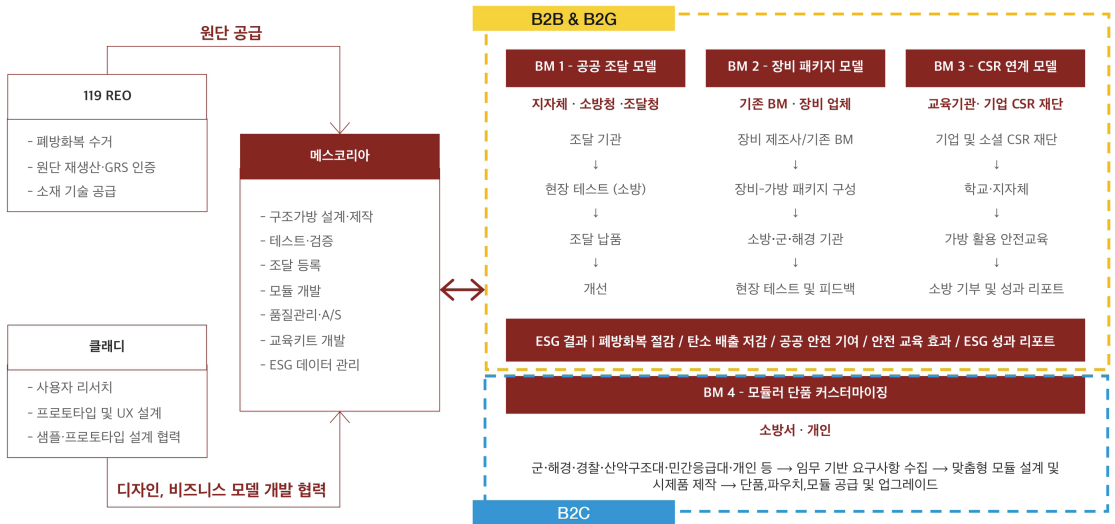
원단 공급

119 REO

- 폐방화복 수거
- 원단 재생산·GRS 인증
- 소재 기술 공급

메스코리아

- 구조가방 설계·제작
- 테스트·검증
- 조달 등록
- 모듈 개발
- 품질관리·A/S
- 교육키트 개발
- ESG 데이터 관리

클래디

- 사용자 리서치
- 프로토타입 및 UX 설계
- 샘플·프로토타입 설계 협력

디자인, 비즈니스 모델 개발 협력

B2B & B2G

BM 1 - 공공 조달 모델

지자체 · 소방청 ·조달청

조달 기관
↓
현장 테스트 (소방)
↓
조달 납품
↓
개선

BM 2 - 장비 패키지 모델

기존 BM · 장비 업체

장비 제조사/기존 BM
↓
장비-가방 패키지 구성
↓
소방·군·해경 기관
↓
현장 테스트 및 피드백

BM 3 - CSR 연계 모델

교육기관· 기업 CSR 재단

기업 및 소셜 CSR 재단
↓
학교·지자체
↓
가방 활용 안전교육
↓
소방 기부 및 성과 리포트

ESG 결과 | 폐방화복 절감 / 탄소 배출 저감 / 공공 안전 기여 / 안전 교육 효과 / ESG 성과 리포트

BM 4 - 모듈러 단품 커스터마이징

소방서 · 개인

군·해경·경찰·산악구조대·민간응급대·개인 등 ⟶ 임무 기반 요구사항 수집 ⟶ 맞춤형 모듈 설계 및 시제품 제작 ⟶ 단품,파우치,모듈 공급 및 업그레이드

B2C